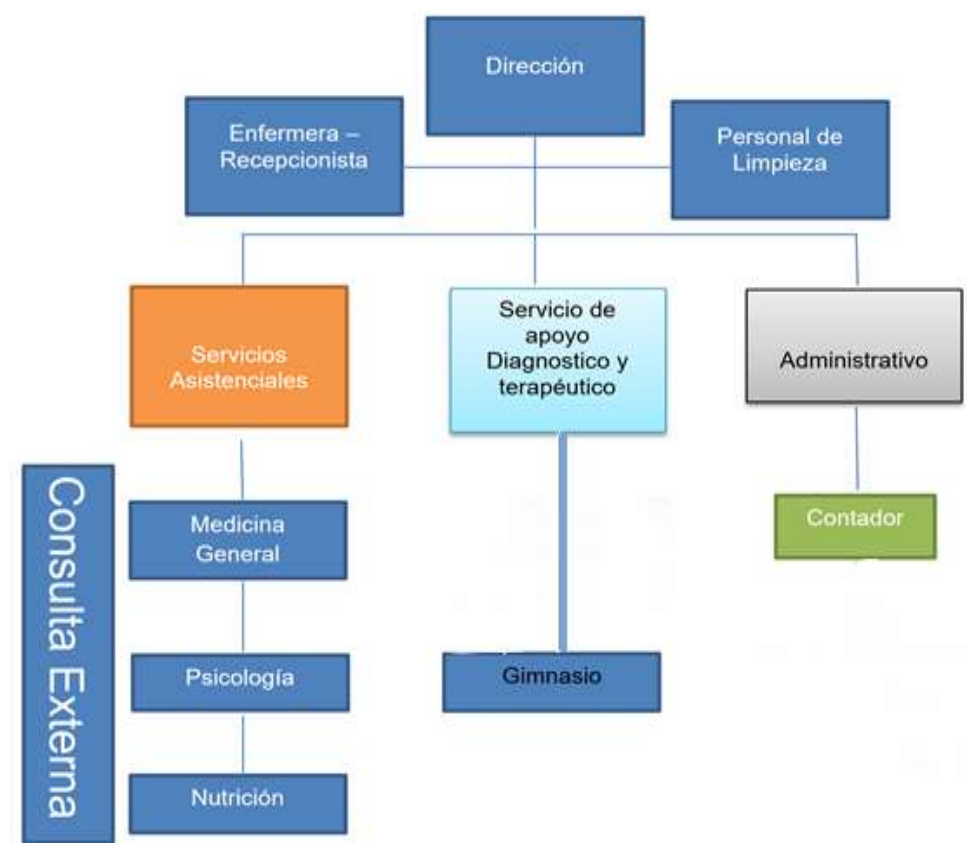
Dirección

Enfermera – Recepcionista

Personal de Limpieza

Servicios Asistenciales

Servicio de apoyo Diagnostico y terapéutico

Administrativo

Consulta Externa

Medicina General

Psicología

Nutrición

Gimnasio

Contador